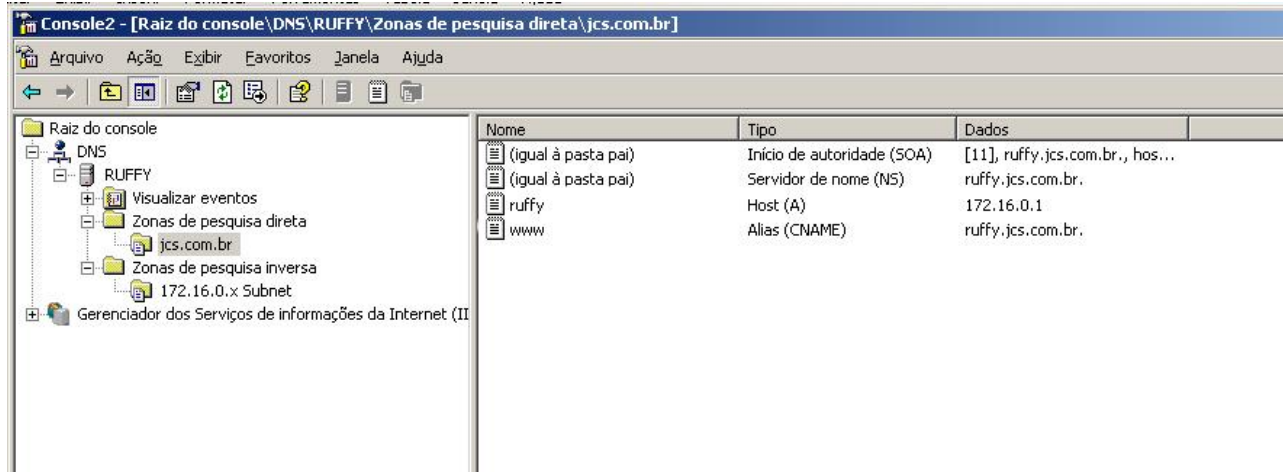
Console2 - [Raiz do console\DNS\RUFFY\Zonas de pesquisa direta\jcs.com.br]

Arquivo Ação Exibir Favoritos Janela Ajuda

Raiz do console
DNS
RUFFY
Visualizar eventos
Zonas de pesquisa direta
jcs.com.br
Zonas de pesquisa inversa
172.16.0.x Subnet
Gerenciador dos Serviços de informações da Internet (II

| Nome | Tipo | Dados |
|---|---|---|
| (igual à pasta pai) | Início de autoridade (SOA) | [11], ruffy.jcs.com.br., hos... |
| (igual à pasta pai) | Servidor de nome (NS) | ruffy.jcs.com.br. |
| ruffy | Host (A) | 172.16.0.1 |
| www | Alias (CNAME) | ruffy.jcs.com.br. |